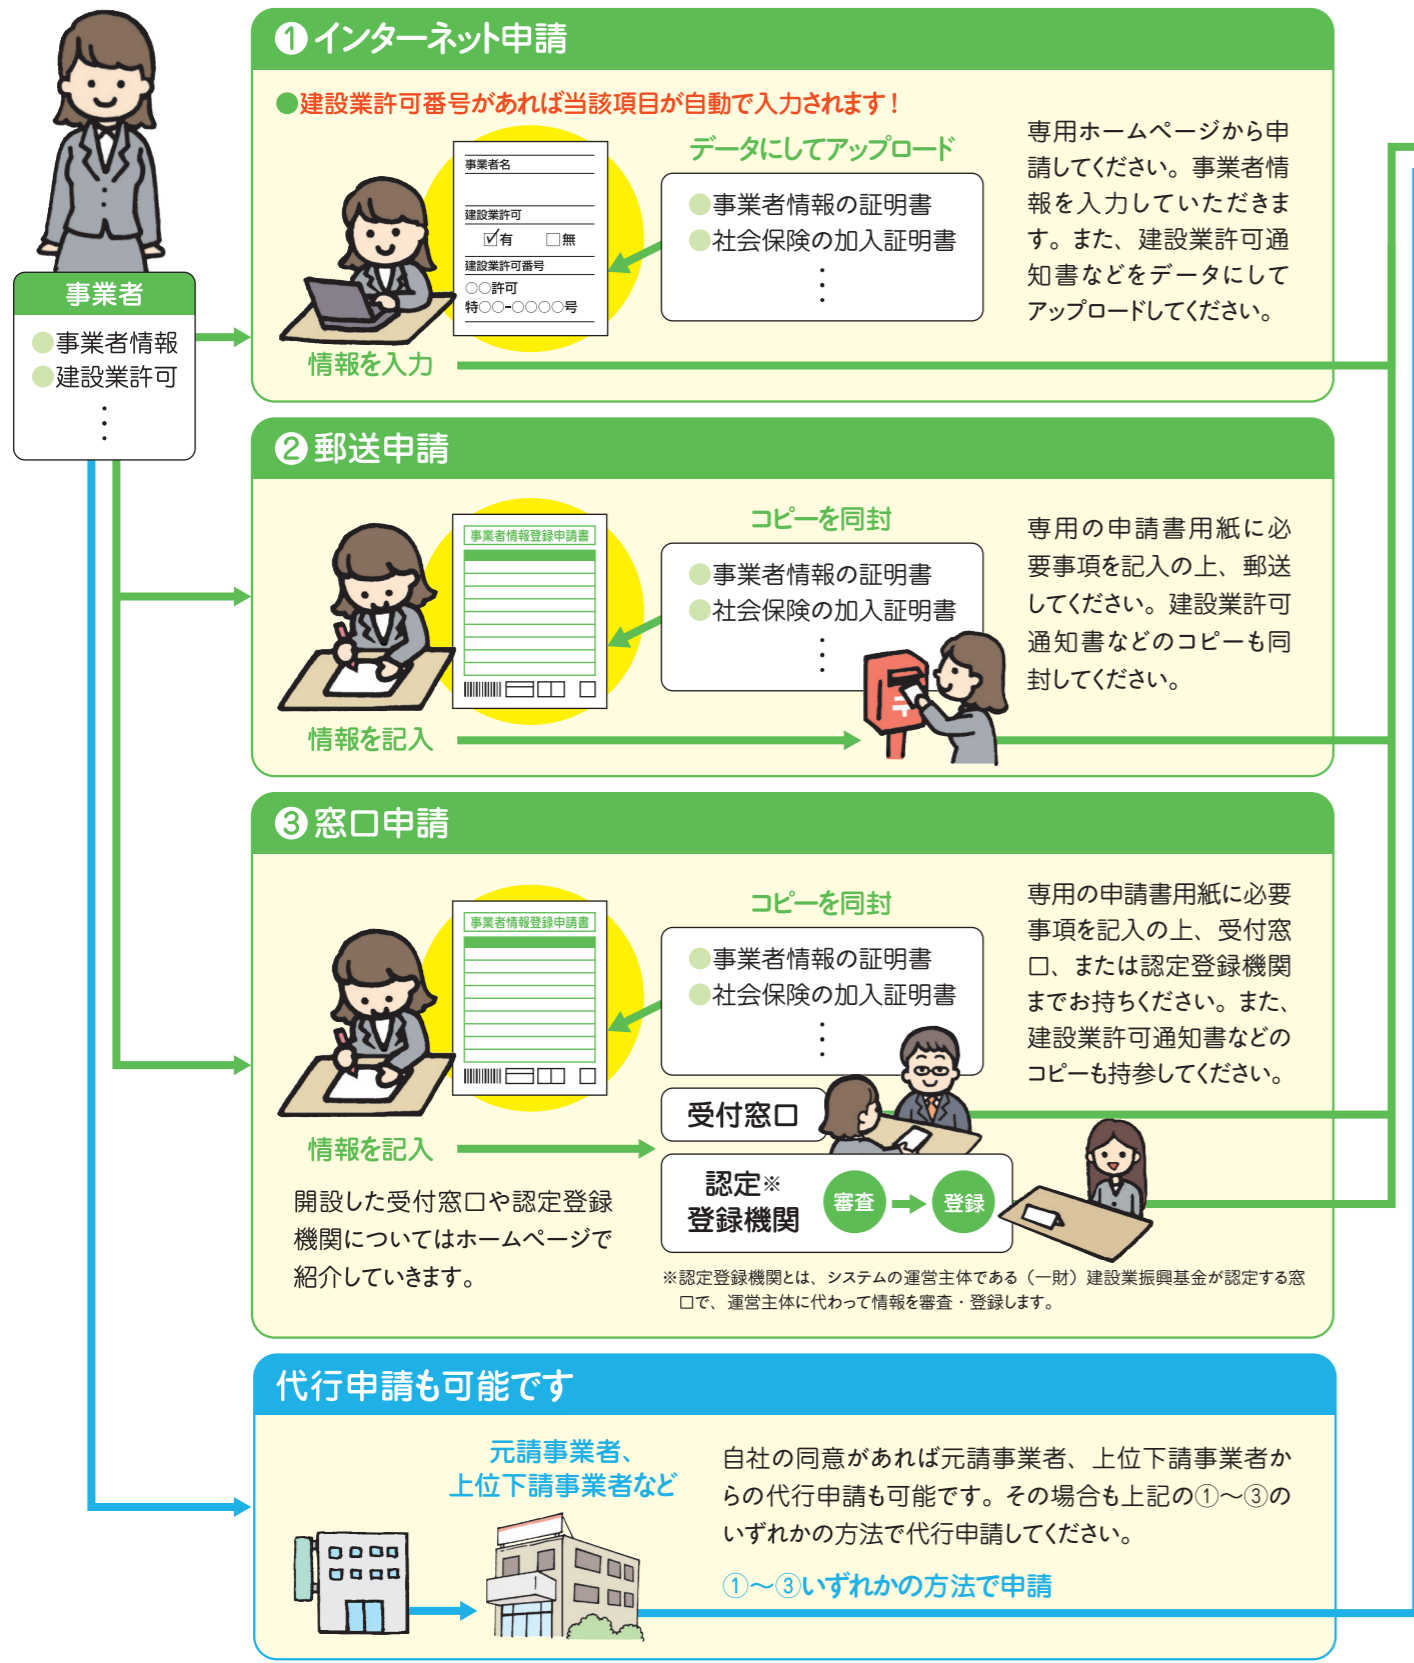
事業者
●事業者情報
●建設業許可
⋮

❶インターネット申請
●建設業許可番号があれば当該項目が自動で入力されます！

事業者名
建設業許可
☑有　□無
建設業許可番号
○○許可
特○○-○○○○号

データにしてアップロード
●事業者情報の証明書
●社会保険の加入証明書
⋮

情報を入力

専用ホームページから申請してください。事業者情報を入力していただきます。また、建設業許可通知書などをデータにしてアップロードしてください。

❷郵送申請
事業者情報登録申請書
コピーを同封
●事業者情報の証明書
●社会保険の加入証明書
⋮

情報を記入

専用の申請書用紙に必要事項を記入の上、郵送してください。建設業許可通知書などのコピーも同封してください。

❸窓口申請
事業者情報登録申請書
コピーを同封
●事業者情報の証明書
●社会保険の加入証明書
⋮

受付窓口

情報を記入

認定※
登録機関
審査
登録

専用の申請書用紙に必要事項を記入の上、受付窓口、または認定登録機関までお持ちください。また、建設業許可通知書などのコピーも持参してください。

開設した受付窓口や認定登録機関についてはホームページで紹介していきます。

※認定登録機関とは、システムの運営主体である（一財）建設業振興基金が認定する窓口で、運営主体に代わって情報を審査・登録します。

代行申請も可能です
元請事業者、
上位下請事業者など

自社の同意があれば元請事業者、上位下請事業者からの代行申請も可能です。その場合も上記の①〜③のいずれかの方法で代行申請してください。

①〜③いずれかの方法で申請